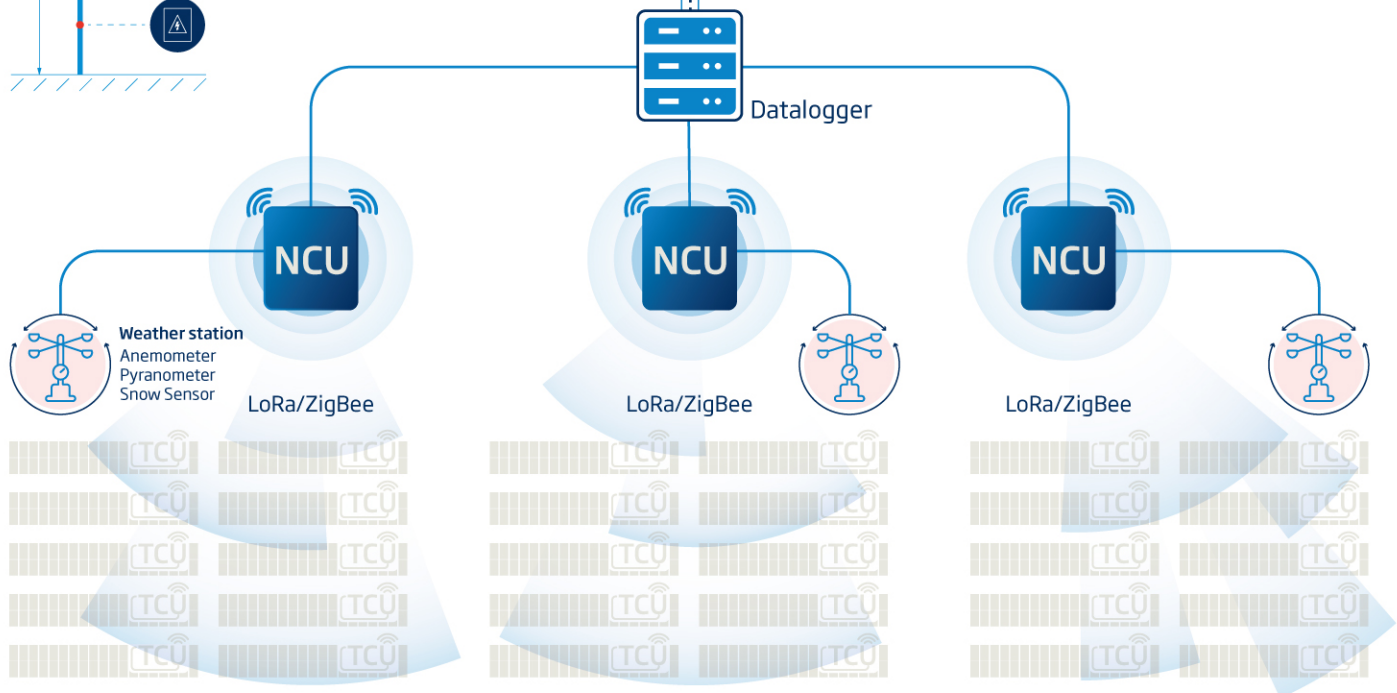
Datalogger

NCU

NCU

NCU

Weather station
Anemometer
Pyranometer
Snow Sensor

LoRa/ZigBee

LoRa/ZigBee

LoRa/ZigBee

TCU TCU TCU TCU TCU TCU TCU TCU TCU TCU
TCU TCU TCU TCU TCU TCU TCU TCU TCU TCU
TCU TCU TCU TCU TCU TCU TCU TCU TCU TCU